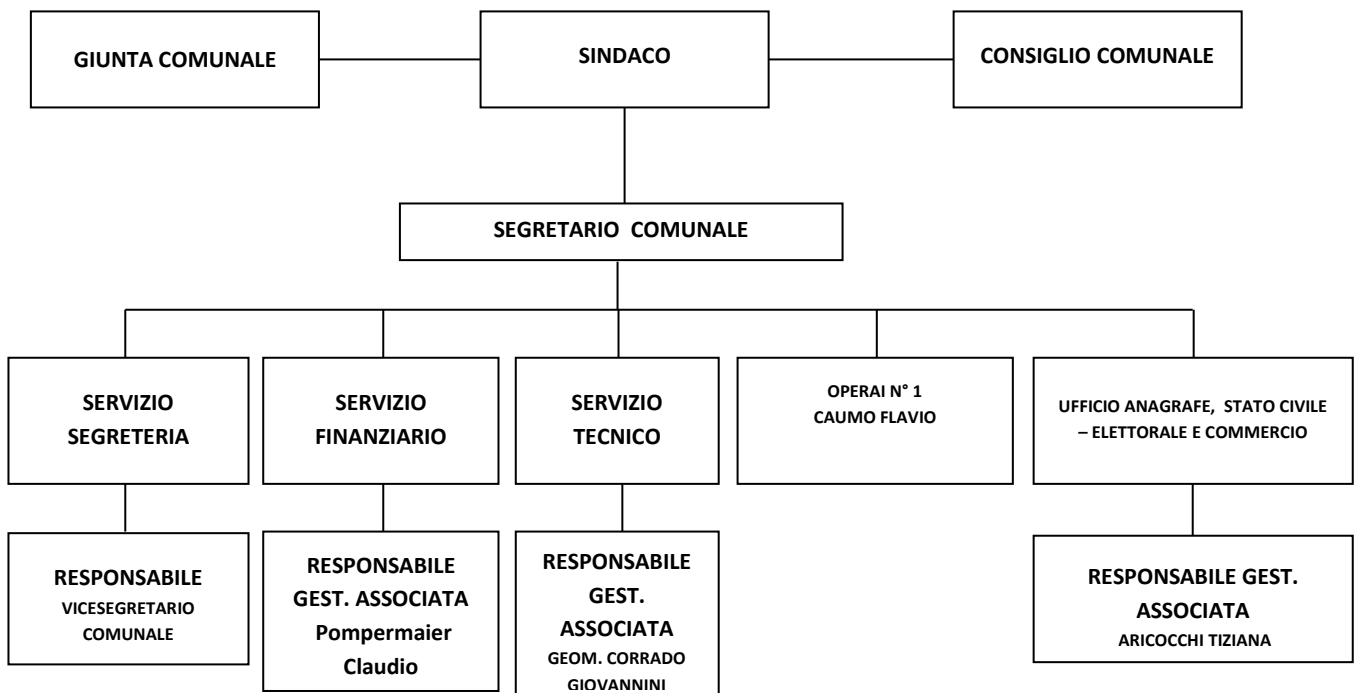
GIUNTA COMUNALE

SINDACO

CONSIGLIO COMUNALE

SEGRETARIO COMUNALE

SERVIZIO SEGRETERIA

SERVIZIO FINANZIARIO

SERVIZIO TECNICO

OPERAI N° 1
CAUMO FLAVIO

UFFICIO ANAGRAFE, STATO CIVILE – ELETTORALE E COMMERCIO

RESPONSABILE
VICESEGRETARIO COMUNALE

RESPONSABILE GEST. ASSOCIATA
Pompermaier Claudio

RESPONSABILE GEST. ASSOCIATA
GEOM. CORRADO GIOVANNINI

RESPONSABILE GEST. ASSOCIATA
ARICOCCHI TIZIANA